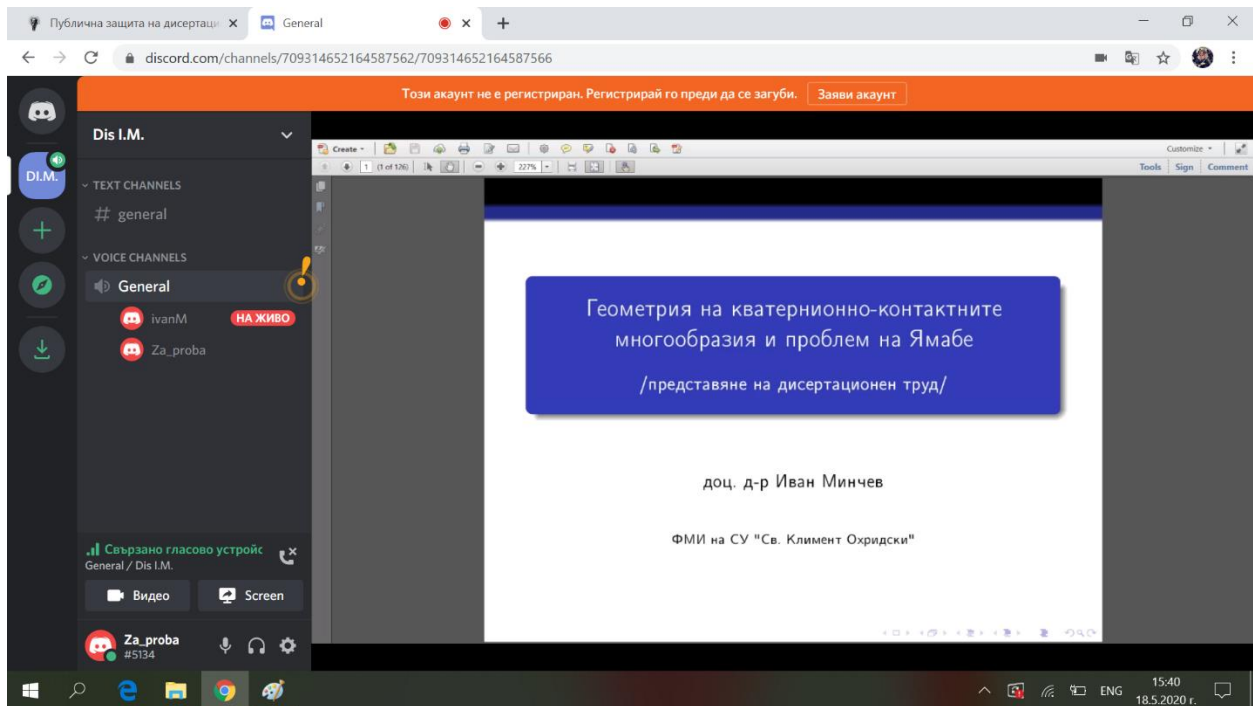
Публична защита на дисертаци ×
General
×
+

discord.com/channels/709314652164587562/709314652164587566

Този акаунт не е регистриран. Регистрирай го преди да се загуби.
Заяви акаунт

DI.M.

Dis I.M.

TEXT CHANNELS
# general

VOICE CHANNELS
General
ivanM НА ЖИВО
Za_proba

Create
1 (1 of 126)
227%
Customize
Tools Sign Comment

Геометрия на кватернионно-контактните многообразия и проблем на Ямабе

/представяне на дисертационен труд/

доц. д-р Иван Минчев

ФМИ на СУ "Св. Климент Охридски"

Свързано гласово устройс
General / Dis I.M.
Видео
Screen

Za_proba
#5134

ENG
15:40
18.5.2020 г.